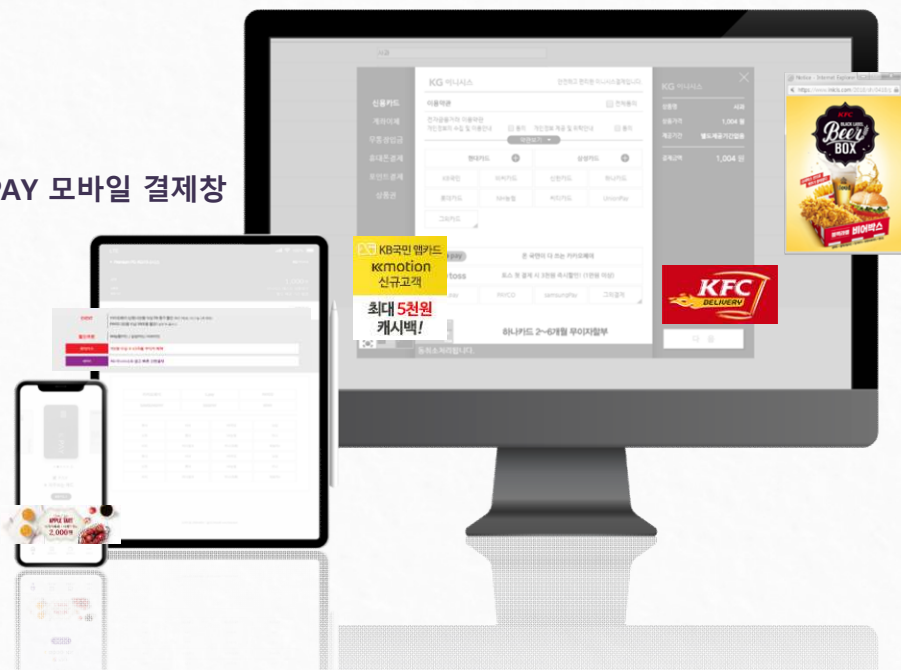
AY 모바일 결제창

KG 이니시스
신용카드
계좌이체
무통장입금
휴대폰결제
포인트결제
상품권
이용약관
전체동의
현대카드
삼성카드
KB국민
비씨카드
신한카드
하나카드
롯데카드
NH농협
씨티카드
그외카드
toss
SSG
PAYCO
samsungPay
하나카드 2~6개월 무이자할부
KG 이니시스
상점명
상품가격
1,004 원
결제금액
1,004 원
다 음

KB국민 웹캐드
K-motion
신규고객
최대 5천원
캐시백!

KFC
DELIVERY

Notice - Internet Explorer
KFC
BLACK LABEL
Beer
BOX
비어박스

2,000원